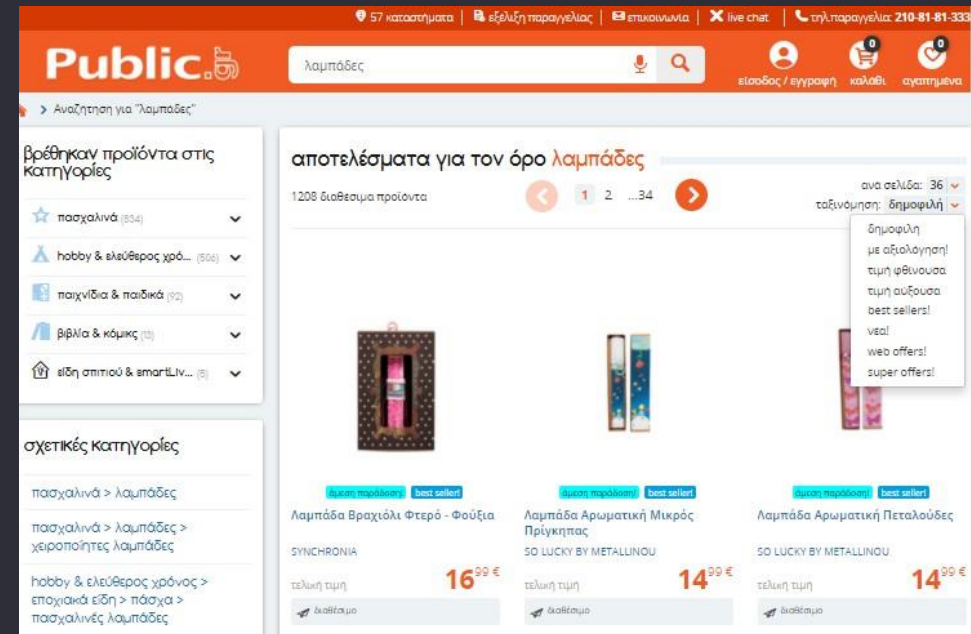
57 καταστήματα | εξέλιξη παραγγελίας | επικοινωνία | live chat | τηλ.παραγγελίας 210-81-81-333

Public.

λαμπάδες

είσοδος / εγγραφή | 0 καλάθι | 0 αγαπημένα

> Αναζήτηση για "λαμπάδες"

βρέθηκαν προϊόντα στις κατηγορίες

πασχαλινά (834)

hobby & ελεύθερος χρό... (506)

παιχνίδια & παιδικά (92)

βιβλία & κόμικς (15)

είδη σπιτιού & smartLiv... (5)

σχετικές κατηγορίες

πασχαλινά > λαμπάδες

πασχαλινά > λαμπάδες > χειροποίητες λαμπάδες

hobby & ελεύθερος χρόνος > εποχιακά είδη > πάσχα > πασχαλινές λαμπάδες

αποτελέσματα για τον όρο λαμπάδες

1208 διαθέσιμα προϊόντα

1 2 ...34

ανά σελίδα: 36

ταξινόμηση: δημοφιλή

δημοφιλή
με αξιολόγηση!
τιμή φθίνουσα
τιμή αύξουσα
best sellers!
νέα!
web offers!
super offers!

άμεση παράδοση! best seller!
Λαμπάδα Βραχιόλι Φτερό - Φούξια
SYNCHRONIA
τελική τιμή 16$^{99}$ €
διαθέσιμο

άμεση παράδοση! best seller!
Λαμπάδα Αρωματική Μικρός Πρίγκηπας
SO LUCKY BY METALLINOU
τελική τιμή 14$^{99}$ €
διαθέσιμο

άμεση παράδοση! best seller!
Λαμπάδα Αρωματική Πεταλούδες
SO LUCKY BY METALLINOU
τελική τιμή 14$^{99}$ €
διαθέσιμο